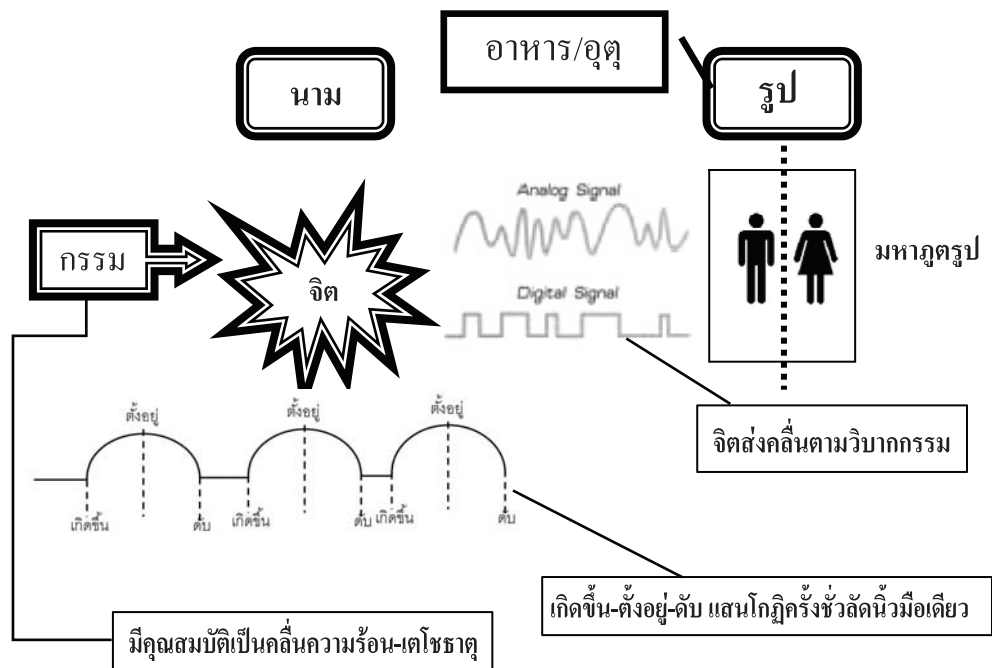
อาหาร/อุตุ

นาม

รูป

Analog Signal

Digital Signal

กรรม

จิต

มหาภูตรูป

ตั้งอยู่

ตั้งอยู่

ตั้งอยู่

จิตส่งคลื่นตามวิบากกรรม

เกิดขึ้น

ดับ

เกิดขึ้น

ดับ

เกิดขึ้น

ดับ

เกิดขึ้น-ตั้งอยู่-ดับ แสนโกฏิครั้งชั่วลัดนิ้วมือเดียว

มีคุณสมบัติเป็นคลื่นความร้อน-เตโชธาตุ